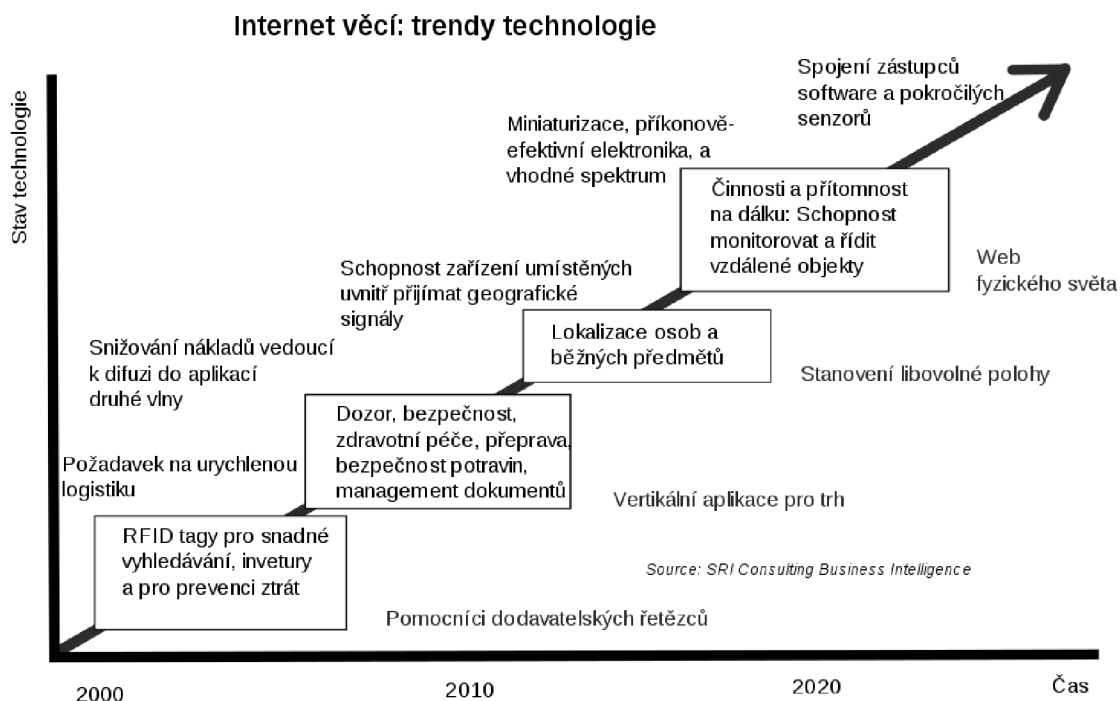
Internet věcí: trendy technologie

Stav technologie

Spojení zástupců software a pokročilých senzorů

Miniaturizace, příkonověefektivní elektronika, a vhodné spektrum

Činnosti a přítomnost na dálku: Schopnost monitorovat a řídit vzdálené objekty

Web fyzického světa

Schopnost zařízení umístěných uvnitř přijímat geografické signály

Lokalizace osob a běžných předmětů

Stanovení libovolné polohy

Snižování nákladů vedoucí k difuzi do aplikací druhé vlny

Dozor, bezpečnost, zdravotní péče, přeprava, bezpečnost potravin, management dokumentů

Požadavek na urychlenou logistiku

Vertikální aplikace pro trh

RFID tagy pro snadné vyhledávání, invetury a pro prevenci ztrát

Source: SRI Consulting Business Intelligence

Pomocníci dodavatelských řetězců

2000

2010

2020

Čas